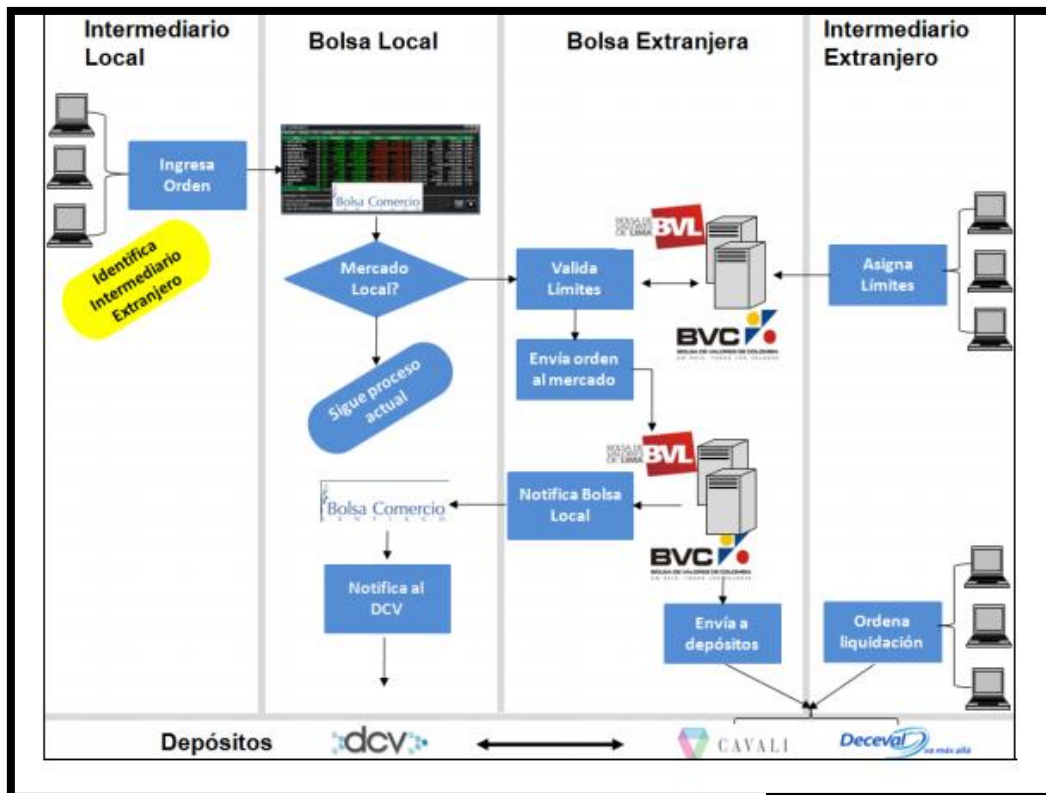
Intermediario Local

Bolsa Local

Bolsa Extranjera

Intermediario Extranjero

Ingresa Orden

Bolsa Comercio

Identifica Intermediario Extranjero

Mercado Local?

Sigue proceso actual

Valida Límites

BOLSA DE VALORES DE LIMA BVL

Asigna Límites

BVC BOLSA DE VALORES DE COLOMBIA

Envía orden al mercado

BOLSA DE VALORES DE LIMA BVL

Notifica Bolsa Local

Bolsa Comercio SANTIAGO

BVC BOLSA DE VALORES DE COLOMBIA

Notifica al DCV

Envía a depósitos

Ordena liquidación

Depósitos

dcv

CAVALI

Deceval va más allá